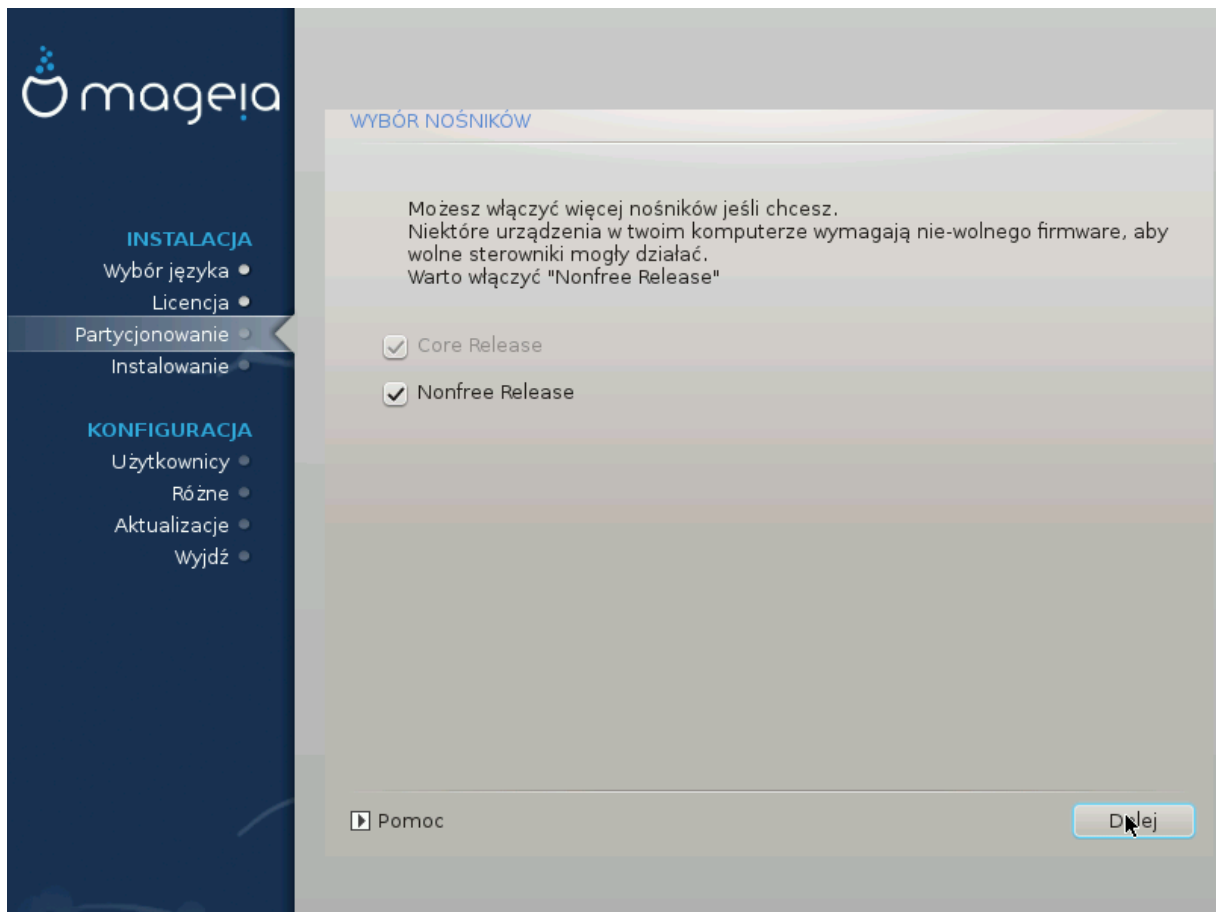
mageia

INSTALACJA
Wybór języka
Licencja
Partycjonowanie
Instalowanie

KONFIGURACJA
Użytkownicy
Różne
Aktualizacje
Wyjdź

WYBÓR NOŚNIKÓW

Możesz włączyć więcej nośników jeśli chcesz.
Niektóre urządzenia w twoim komputerze wymagają nie-wolnego firmware, aby wolne sterowniki mogły działać.
Warto włączyć "Nonfree Release"

Core Release

Nonfree Release

Pomoc

Dalej